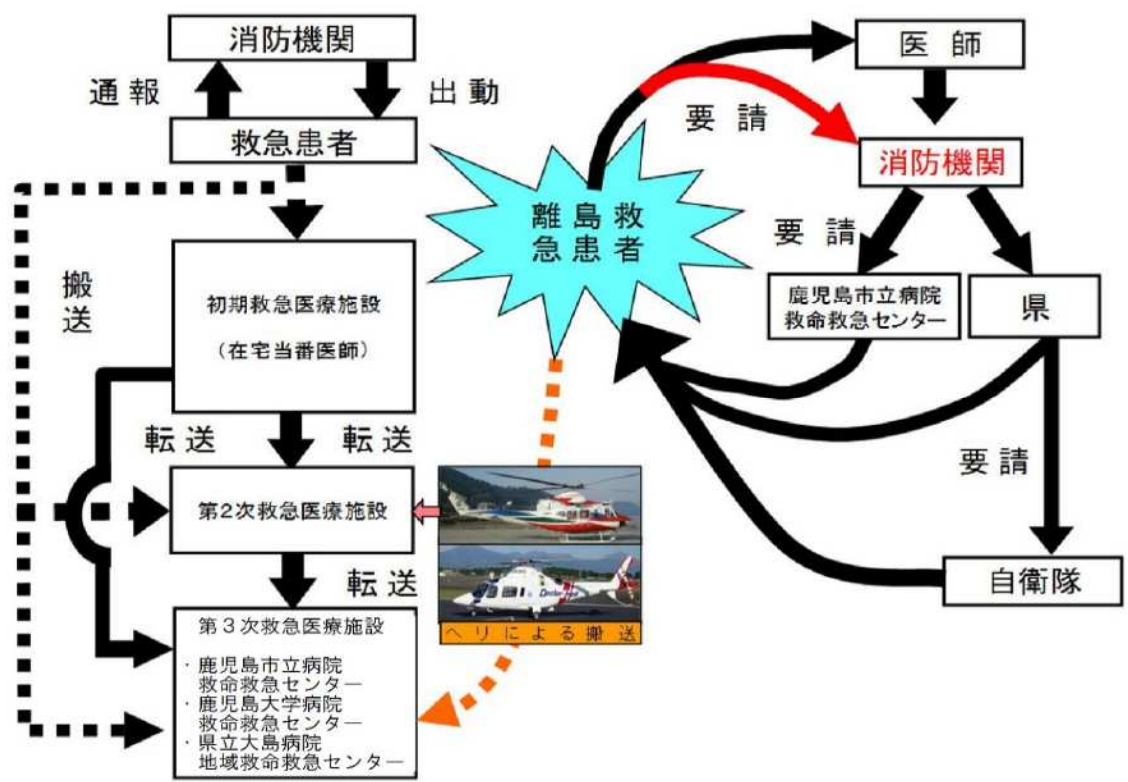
消防機関

通報

出動

救急患者

搬送

初期救急医療施設

（在宅当番医師）

転送

転送

第2次救急医療施設

転送

第３次救急医療施設

・鹿児島市立病院
救命救急センター
・鹿児島大学病院
救命救急センター
・県立大島病院
地域救命救急センター

離島救急患者

ヘリによる搬送

医師

要請

消防機関

要請

鹿児島市立病院
救命救急センター

県

要請

自衛隊